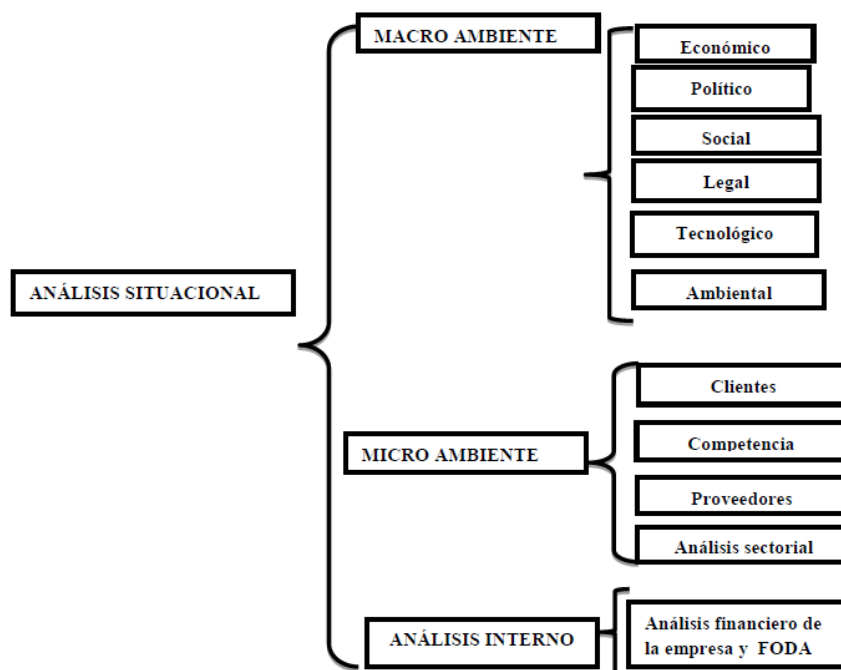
ANÁLISIS SITUACIONAL

MACRO AMBIENTE

Económico

Político

Social

Legal

Tecnológico

Ambiental

MICRO AMBIENTE

Clientes

Competencia

Proveedores

Análisis sectorial

ANÁLISIS INTERNO

Análisis financiero de la empresa y FODA